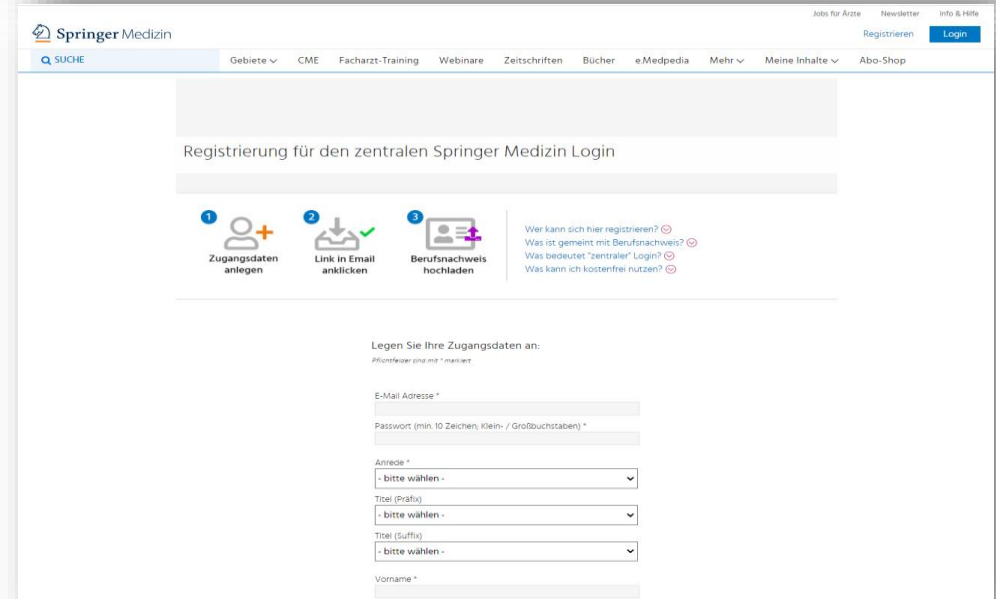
Jobs für Ärzte Newsletter Info & Hilfe

Springer Medizin

Registrieren Login

SUCHE

Gebiete CME Facharzt-Training Webinare Zeitschriften Bücher e.Medpedia Mehr Meine Inhalte Abo-Shop

Registrierung für den zentralen Springer Medizin Login

1 Zugangsdaten anlegen

2 Link in Email anklicken

3 Berufsnachweis hochladen

Wer kann sich hier registrieren?
Was ist gemeint mit Berufsnachweis?
Was bedeutet "zentraler" Login?
Was kann ich kostenfrei nutzen?

Legen Sie Ihre Zugangsdaten an:

Pflichtfelder sind mit * markiert

E-Mail Adresse *

Passwort (min. 10 Zeichen; Klein- / Großbuchstaben) *

Anrede *

- bitte wählen -

Titel (Präfix)

- bitte wählen -

Titel (Suffix)

- bitte wählen -

Vorname *